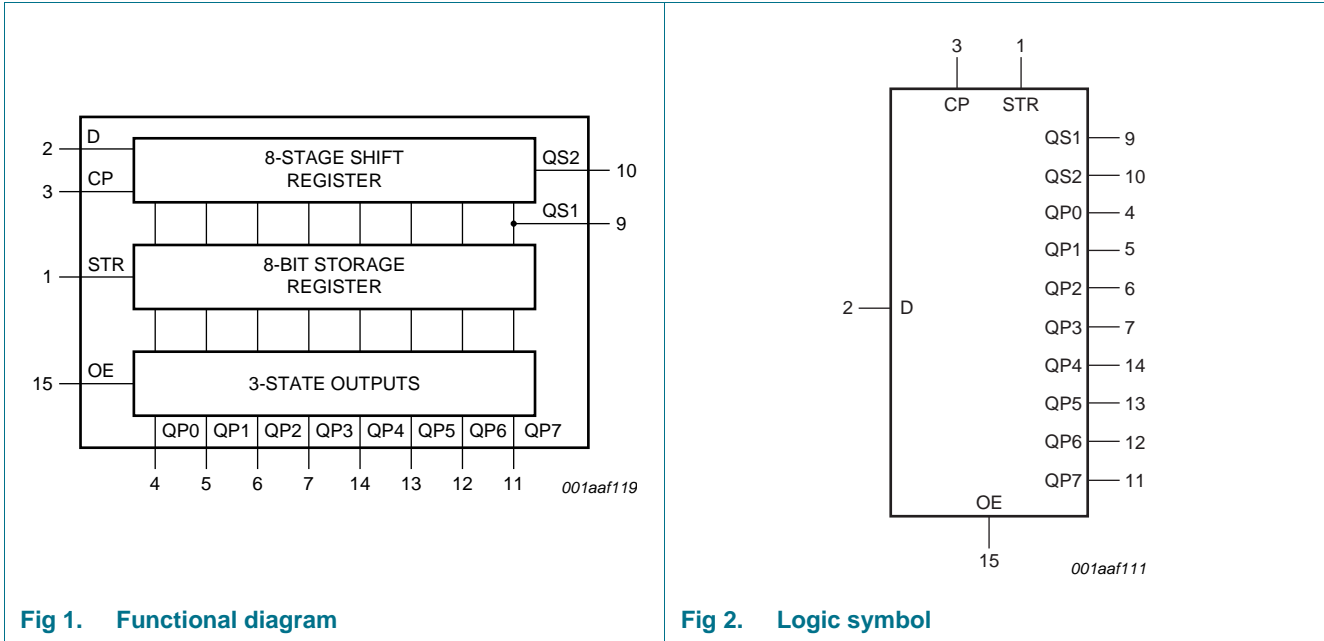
2 D
3 CP
8-STAGE SHIFT REGISTER
QS2 10
QS1 9
1 STR
8-BIT STORAGE REGISTER
15 OE
3-STATE OUTPUTS
QP0 QP1 QP2 QP3 QP4 QP5 QP6 QP7
4 5 6 7 14 13 12 11
001aaf119

Fig 1. Functional diagram

3 1
CP STR
QS1 9
QS2 10
QP0 4
QP1 5
QP2 6
2 D
QP3 7
QP4 14
QP5 13
QP6 12
QP7 11
OE
15
001aaf111

Fig 2. Logic symbol